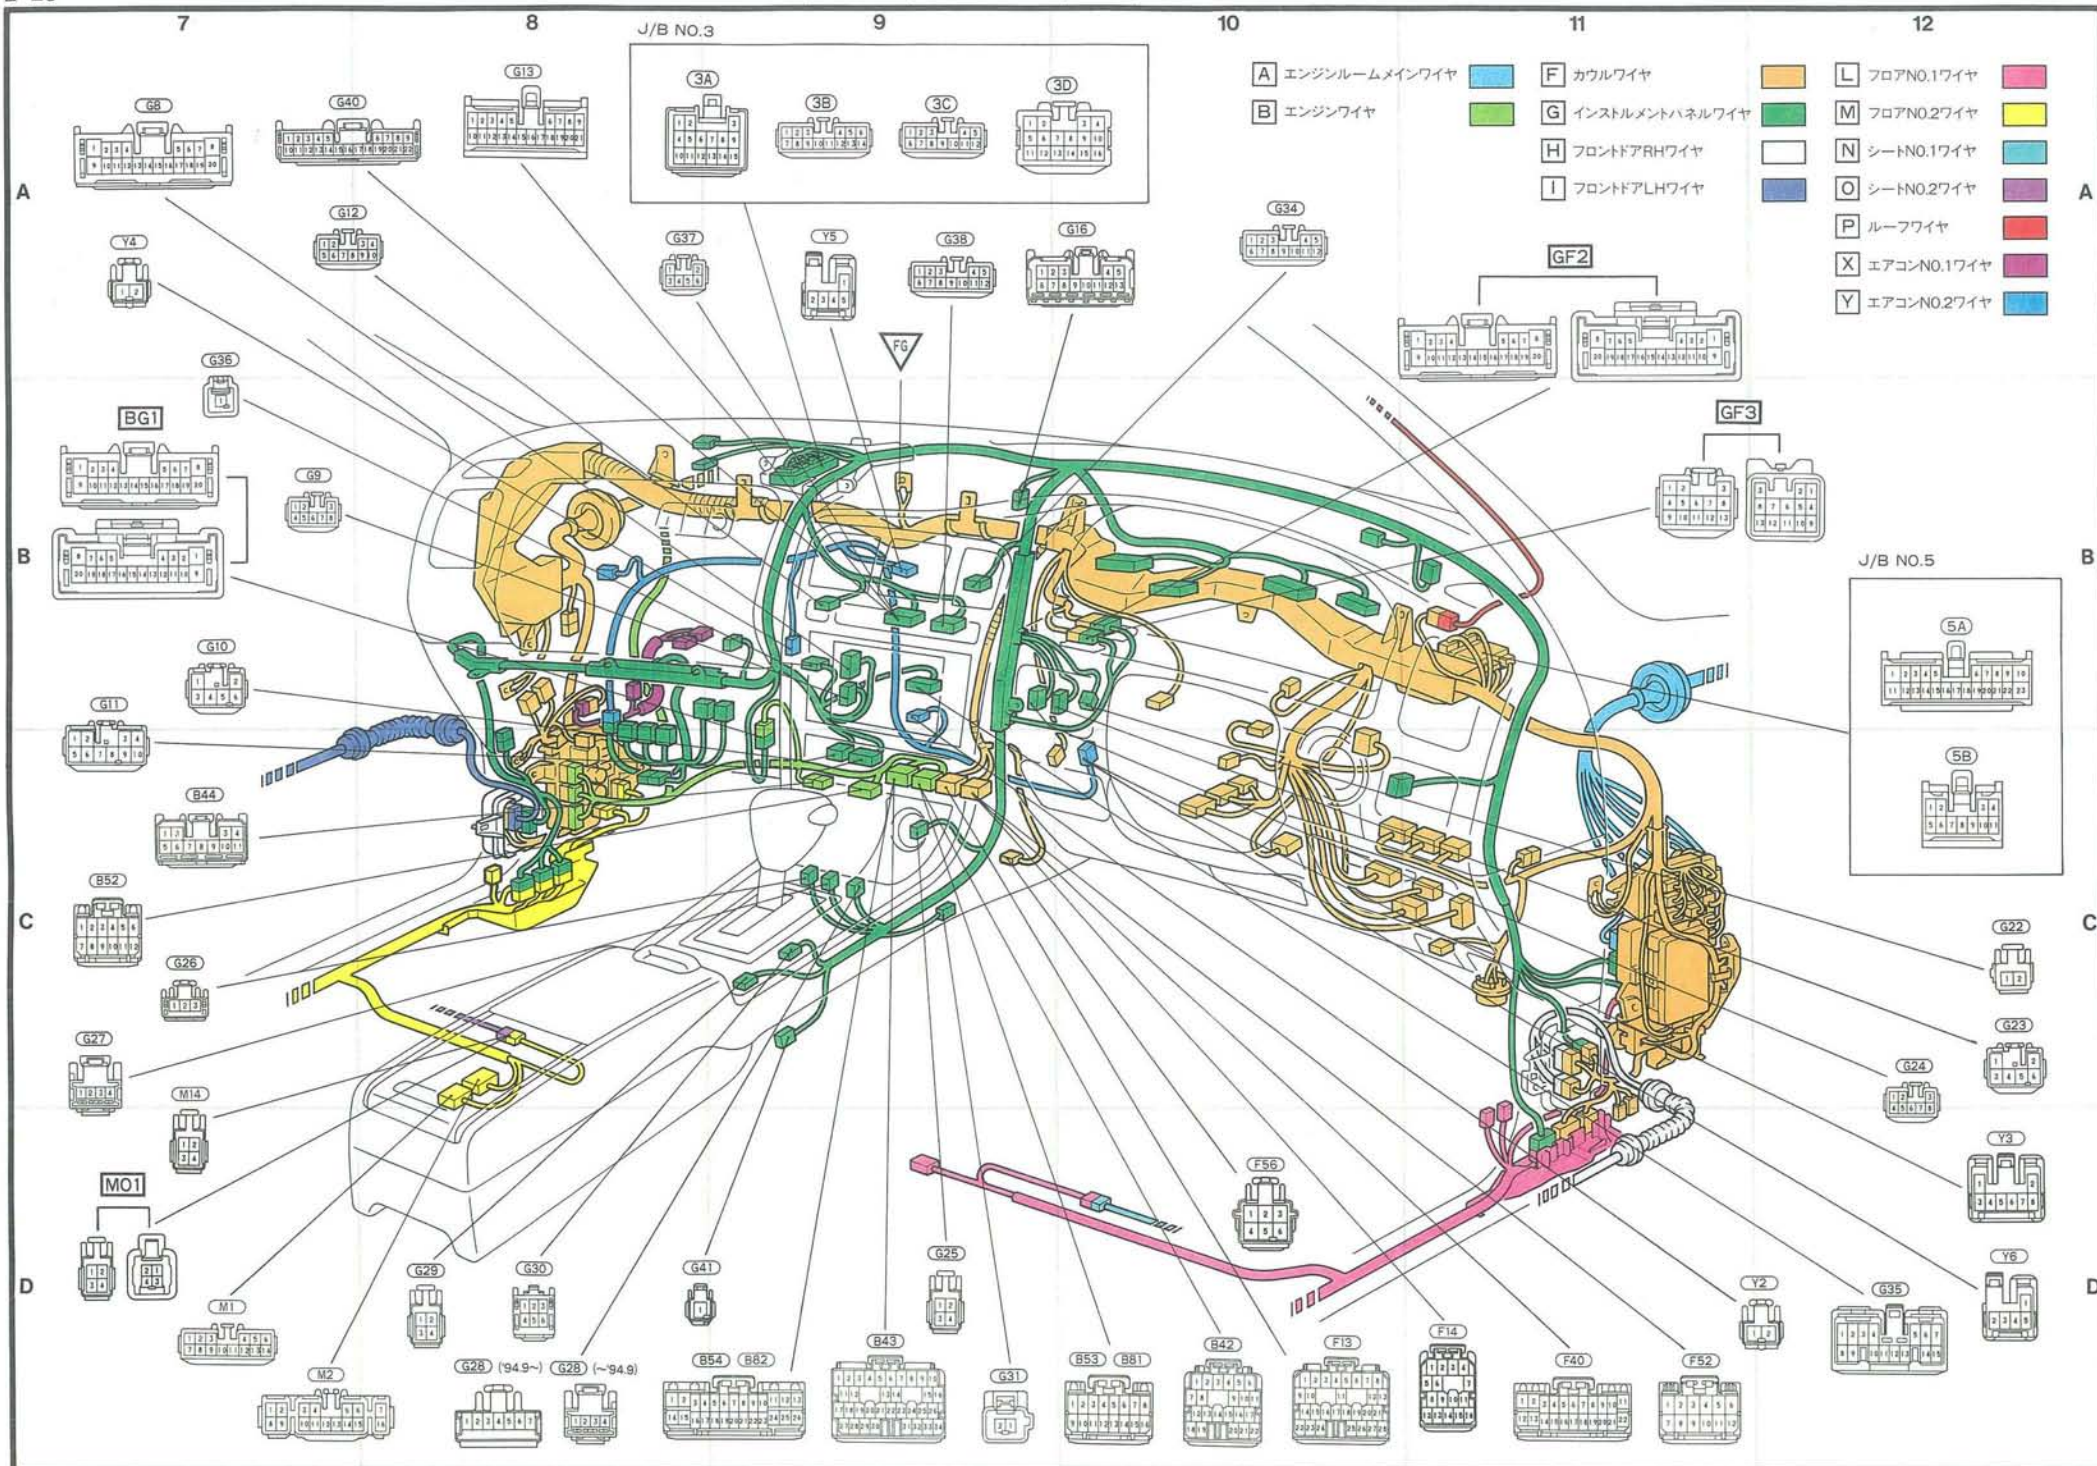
7 8 9 10 11 12

A エンジンルームメインワイヤ
B エンジンワイヤ
F カウルワイヤ
G インストルメントパネルワイヤ
H フロントドアRHワイヤ
I フロントドアLHワイヤ
L フロアNO.1ワイヤ
M フロアNO.2ワイヤ
N シートNO.1ワイヤ
O シートNO.2ワイヤ
P ルーフワイヤ
X エアコンNO.1ワイヤ
Y エアコンNO.2ワイヤ

J/B NO.3
3A 3B 3C 3D

J/B NO.5
5A 5B

A A
B B
C C
D D

G8 G40 G13 G12 Y4 G37 Y5 G38 G16 G34 GF2 G36 BG1 G9 FG GF3 G10 G11 B44 B52 G26 G27 M14 MO1 M1 M2 G29 G30 G28 ('94.9~) G28 (~'94.9) G41 B54 B82 B43 G25 G31 B53 B81 B42 F13 F14 F40 F52 F56 Y2 G35 Y6 Y3 G24 G23 G22